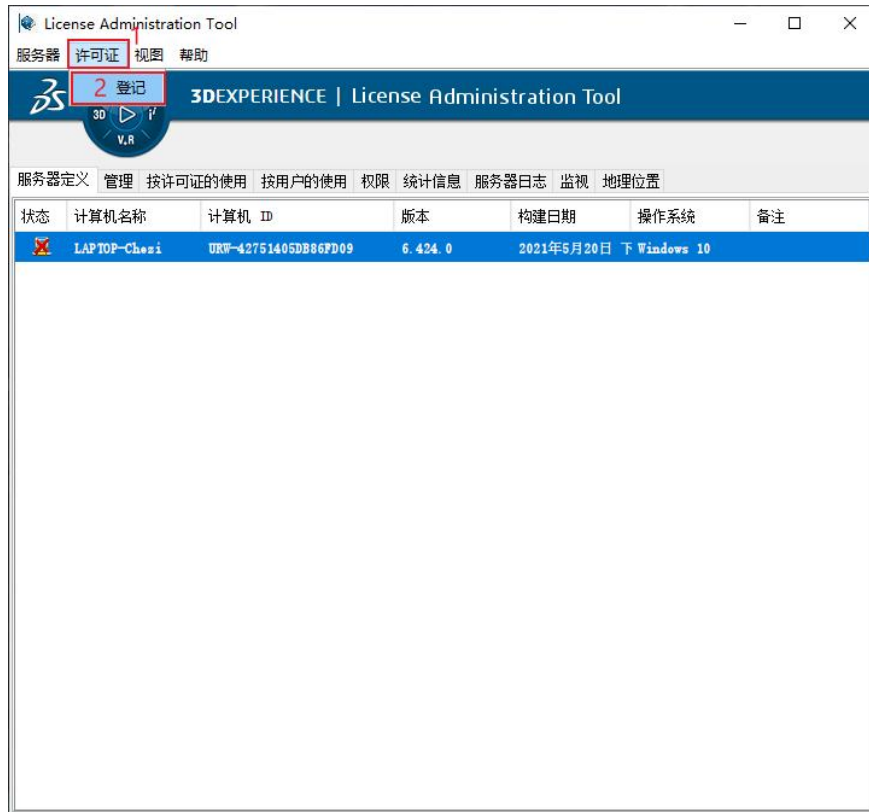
License Administration Tool

1

服务器 许可证 视图 帮助

2 登记

3DEXPERIENCE | License Administration Tool

3D V.R

服务器定义 管理 按许可证的使用 按用户的使用 权限 统计信息 服务器日志 监视 地理位置

| 状态 | 计算机名称 | 计算机 ID | 版本 | 构建日期 | 操作系统 | 备注 |
|---|---|---|---|---|---|---|
| | LAPTOP-Chezi | URW-42751405DB86FD09 | 6.424.0 | 2021年5月20日 下 | Windows 10 | |